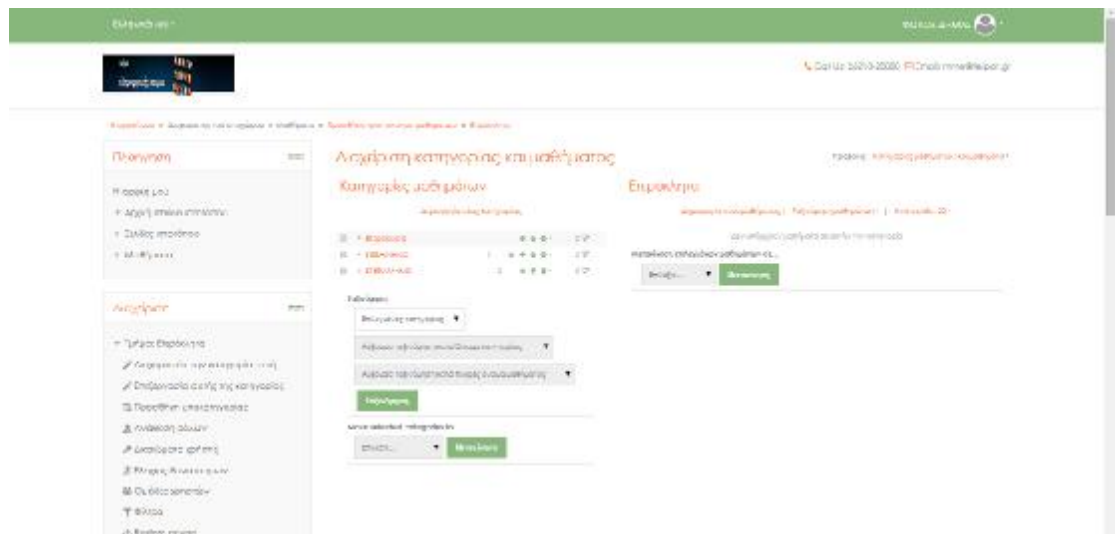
Ελληνικά (el)

Διαχείριση κατηγορίας και μαθήματος

Κατηγορίες μαθημάτων

Επιλογές

Πλοήγηση

Η αρχική μου

Αρχική σελίδα ιστοτόπου

Σελίδες ιστοτόπου

Μαθήματα

Διαχείριση

Τμήμα Εκπαίδευσης

Δημιουργία νέας κατηγορίας

Επεξεργασία αυτής της κατηγορίας

Προσθήκη υποκατηγορίας

Ανάθεση ρόλων

Δικαιώματα χρήστη

Φίλτρα

Ταξινόμηση

Επιλογή...

Μετακίνηση

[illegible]